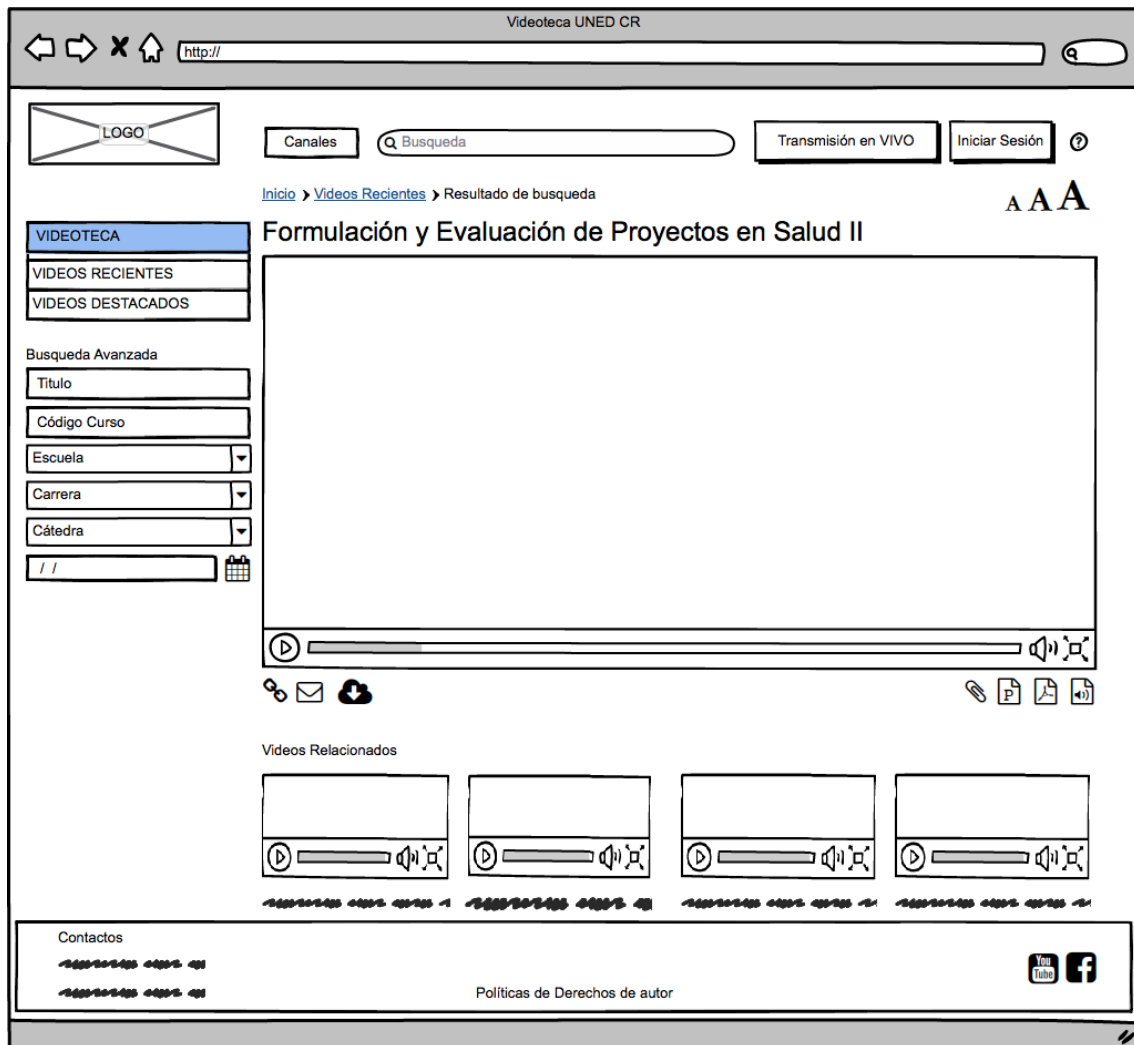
Videoteca UNED CR

http://

LOGO

Canales

Busqueda

Transmisión en VIVO

Iniciar Sesión

?

Inicio › Videos Recientes › Resultado de busqueda

A A A

VIDEOTECA

VIDEOS RECIENTES

VIDEOS DESTACADOS

Busqueda Avanzada

Titulo

Código Curso

Escuela

Carrera

Cátedra

/ /

Formulación y Evaluación de Proyectos en Salud II

P

Videos Relacionados

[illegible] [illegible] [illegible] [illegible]

Contactos

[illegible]

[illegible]

Políticas de Derechos de autor

You Tube